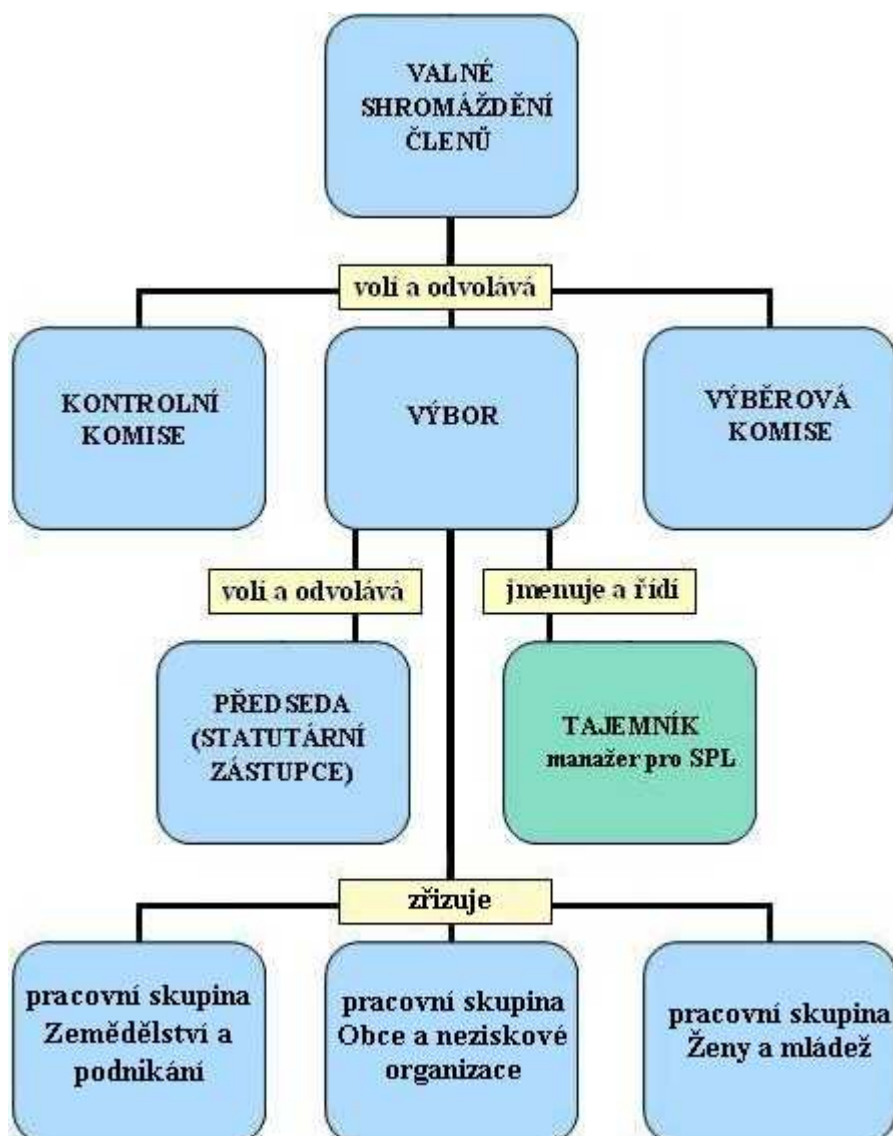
VALNÉ SHROMÁŽDĚNÍ ČLENŮ

volí a odvolává

KONTROLNÍ KOMISE

VÝBOR

VÝBĚROVÁ KOMISE

volí a odvolává

jmenuje a řídí

PŘEDSEDA (STATUTÁRNÍ ZÁSTUPCE)

TAJEMNÍK manažer pro SPL

zřizuje

pracovní skupina Zemědělství a podnikání

pracovní skupina Obce a neziskové organizace

pracovní skupina Ženy a mládež